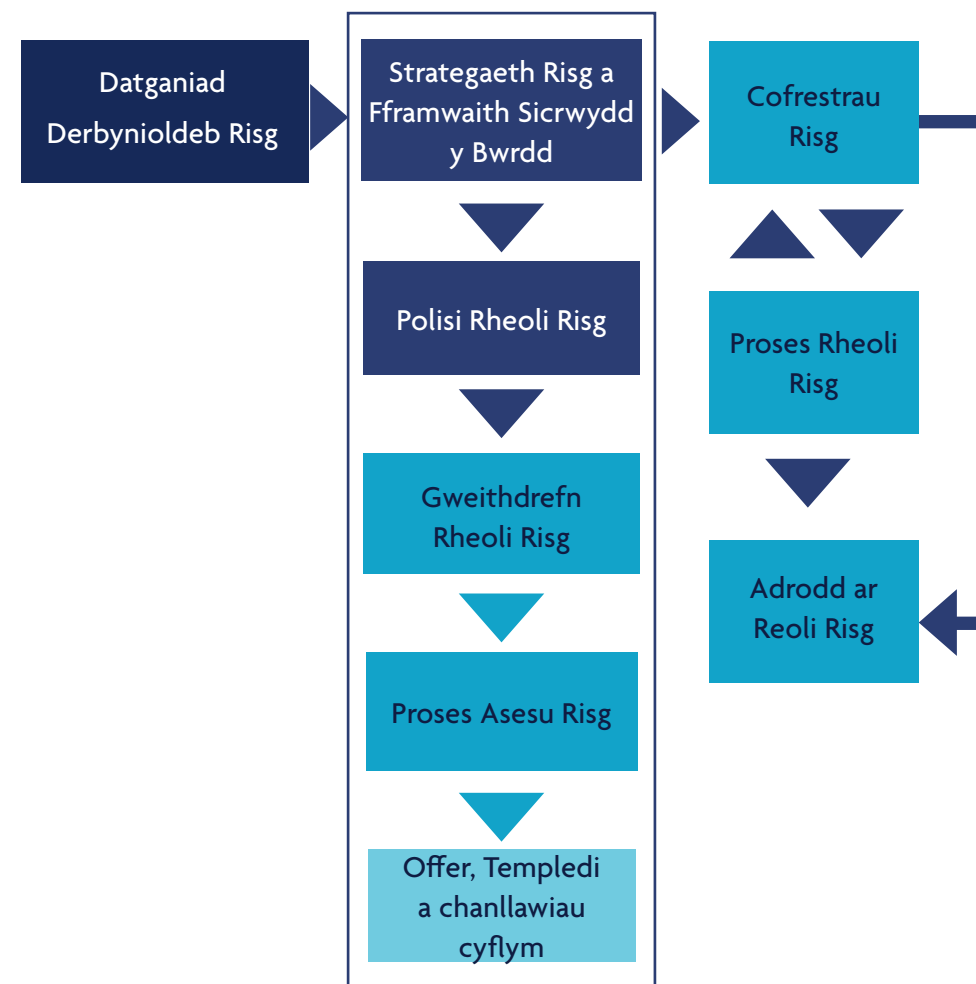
Datganiad Derbynioldeb Risg

Strategaeth Risg a Fframwaith Sicrwydd y Bwrdd

Polisi Rheoli Risg

Gweithdrefn Rheoli Risg

Proses Asesu Risg

Offer, Templedi a chanllawiau cyflym

Cofrestrau Risg

Proses Rheoli Risg

Adrodd ar Reoli Risg